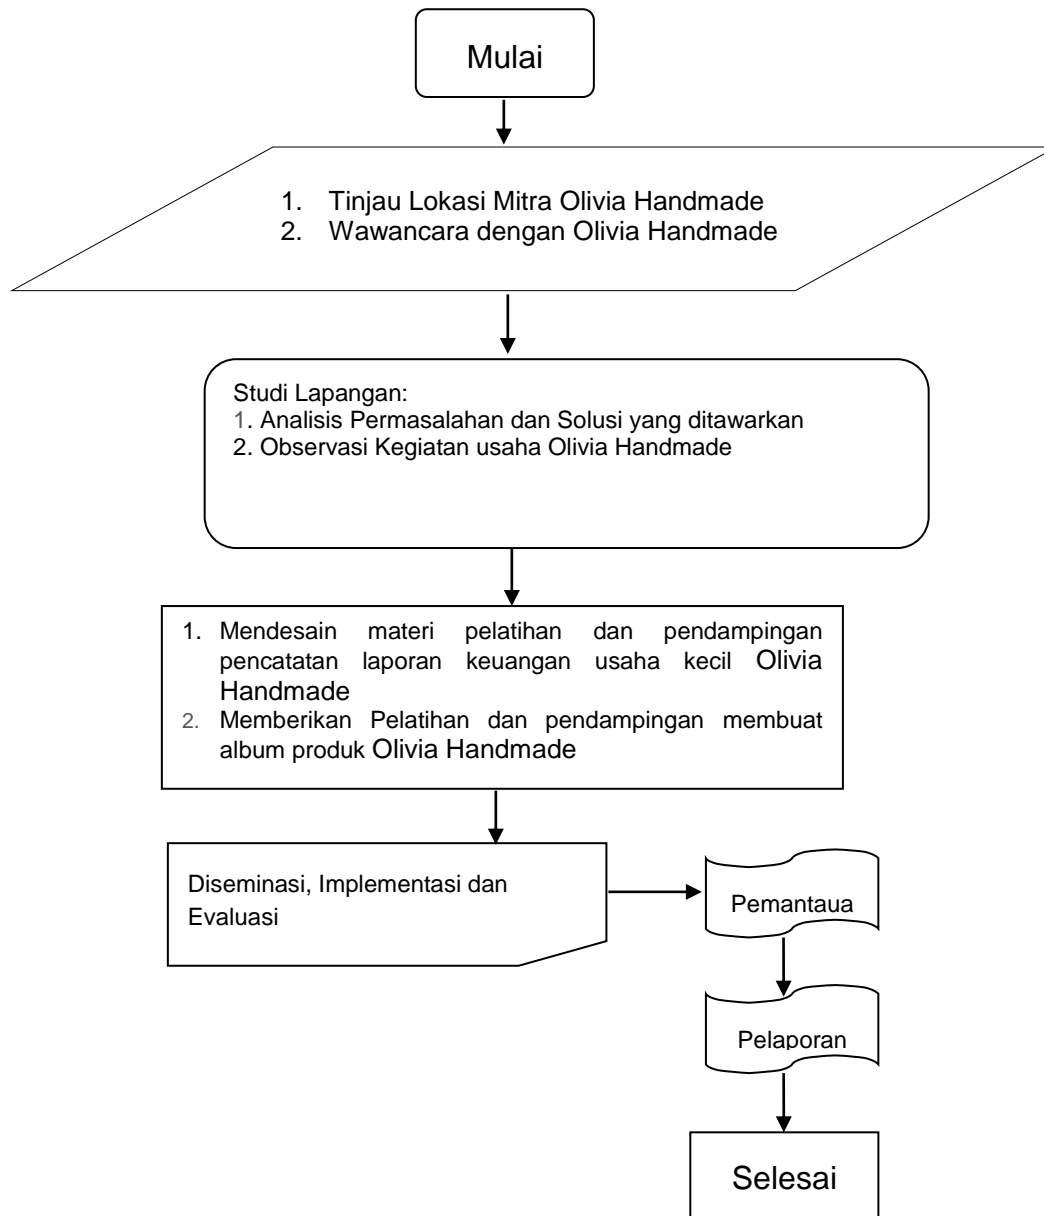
Mulai

1. Tinjau Lokasi Mitra Olivia Handmade
2. Wawancara dengan Olivia Handmade

Studi Lapangan:
1. Analisis Permasalahan dan Solusi yang ditawarkan
2. Observasi Kegiatan usaha Olivia Handmade

1. Mendesain materi pelatihan dan pendampingan pencatatan laporan keuangan usaha kecil Olivia Handmade
2. Memberikan Pelatihan dan pendampingan membuat album produk Olivia Handmade

Diseminasi, Implementasi dan Evaluasi

Pemantaua

Pelaporan

Selesai